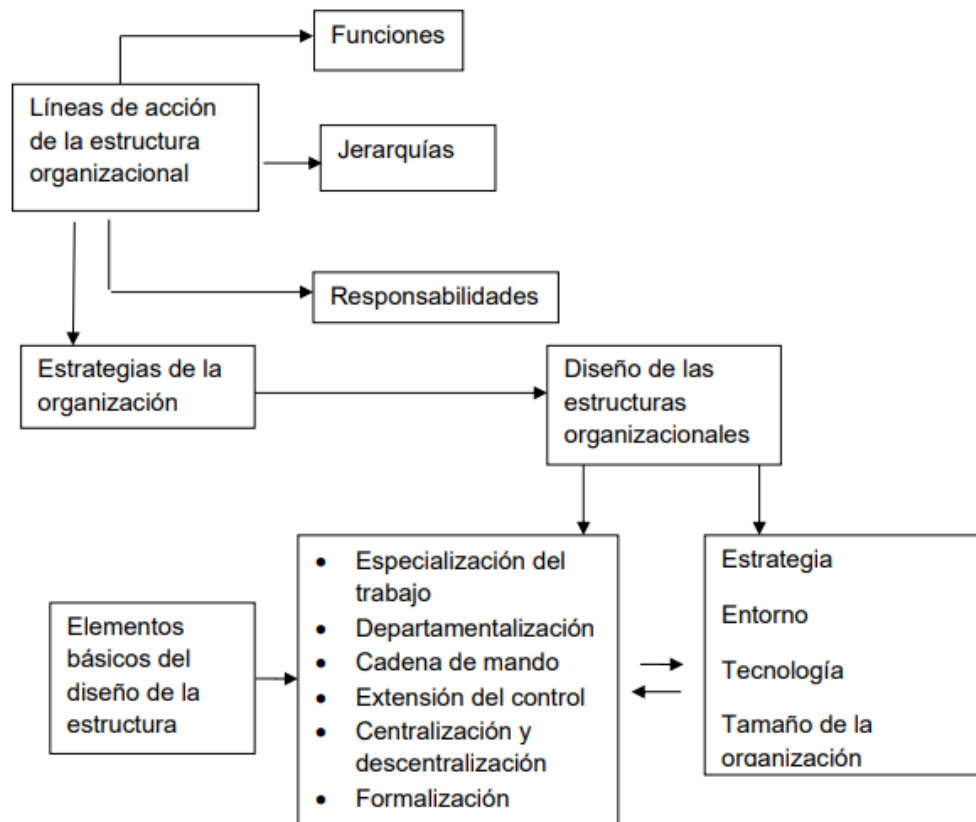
Funciones

Líneas de acción de la estructura organizacional

Jerarquías

Responsabilidades

Estrategias de la organización

Diseño de las estructuras organizacionales

Elementos básicos del diseño de la estructura

- Especialización del trabajo
- Departamentalización
- Cadena de mando
- Extensión del control
- Centralización y descentralización
- Formalización

Estrategia

Entorno

Tecnología

Tamaño de la organización